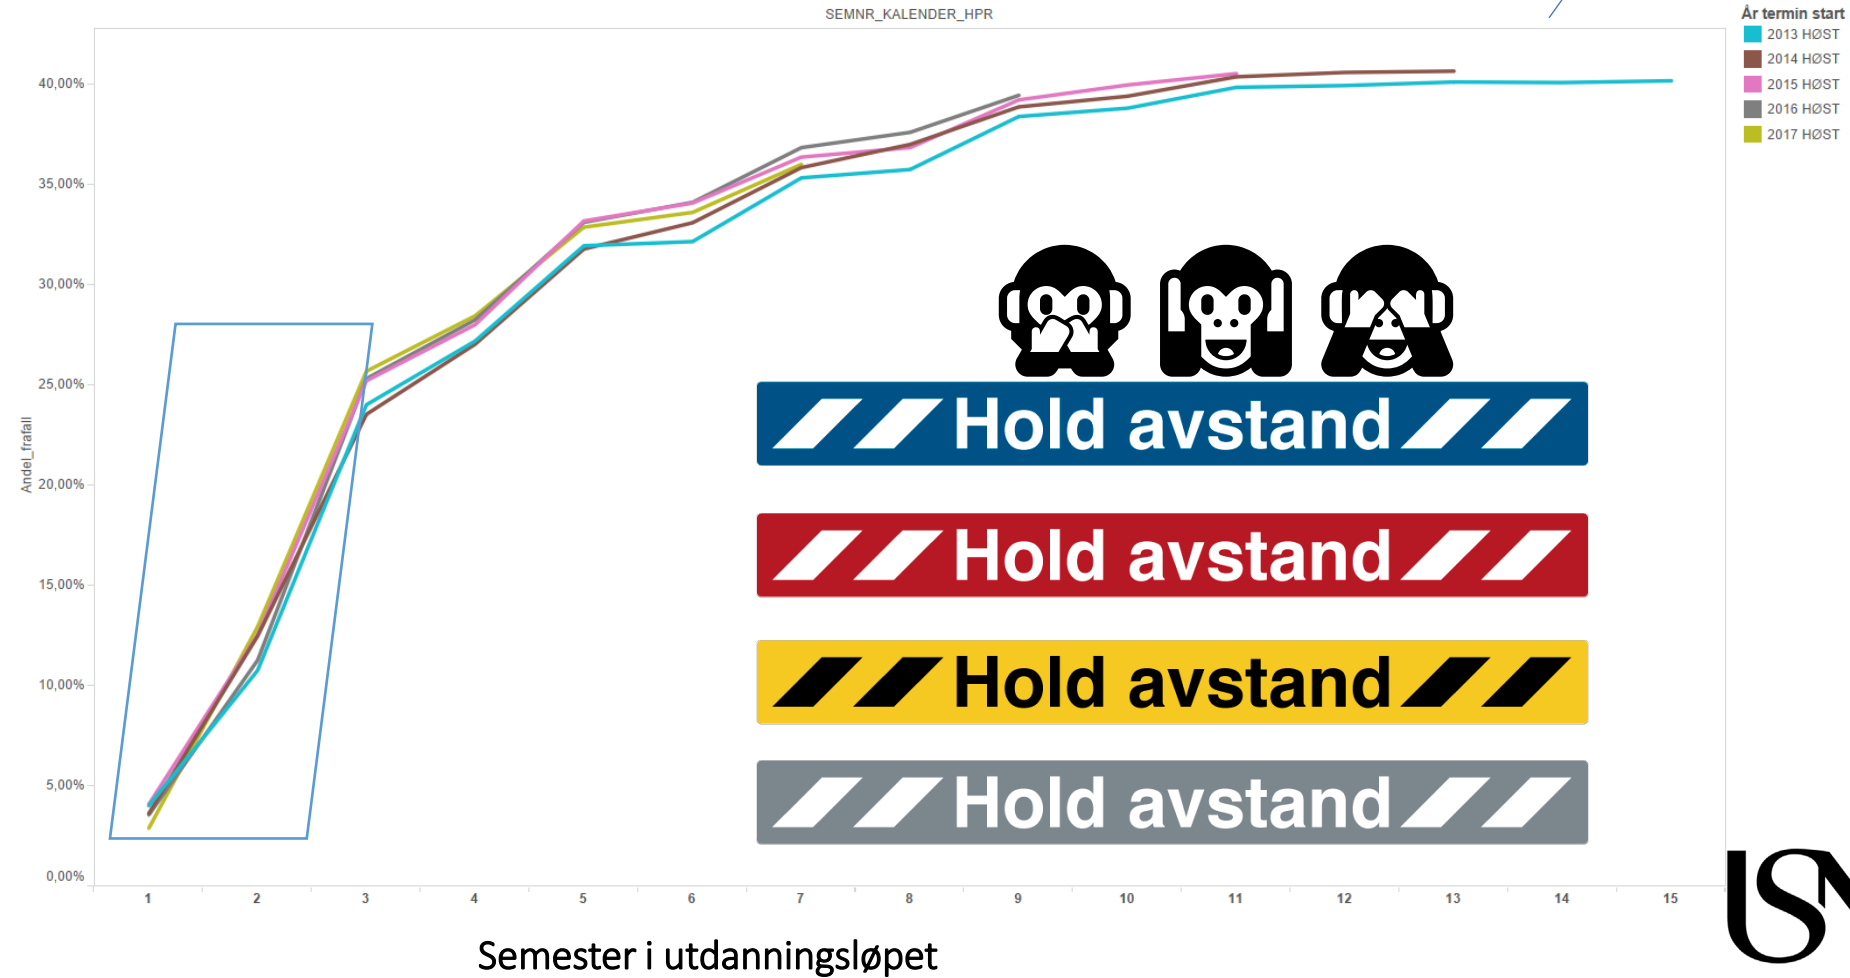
SEMNR_KALENDER_HPR

År termin start
2013 HØST
2014 HØST
2015 HØST
2016 HØST
2017 HØST

Andel_frafall

40,00%
35,00%
30,00%
25,00%
20,00%
15,00%
10,00%
5,00%
0,00%

1 2 3 4 5 6 7 8 9 10 11 12 13 14 15

Hold avstand

Hold avstand

Hold avstand

Hold avstand

Semester i utdanningsløpet

USN